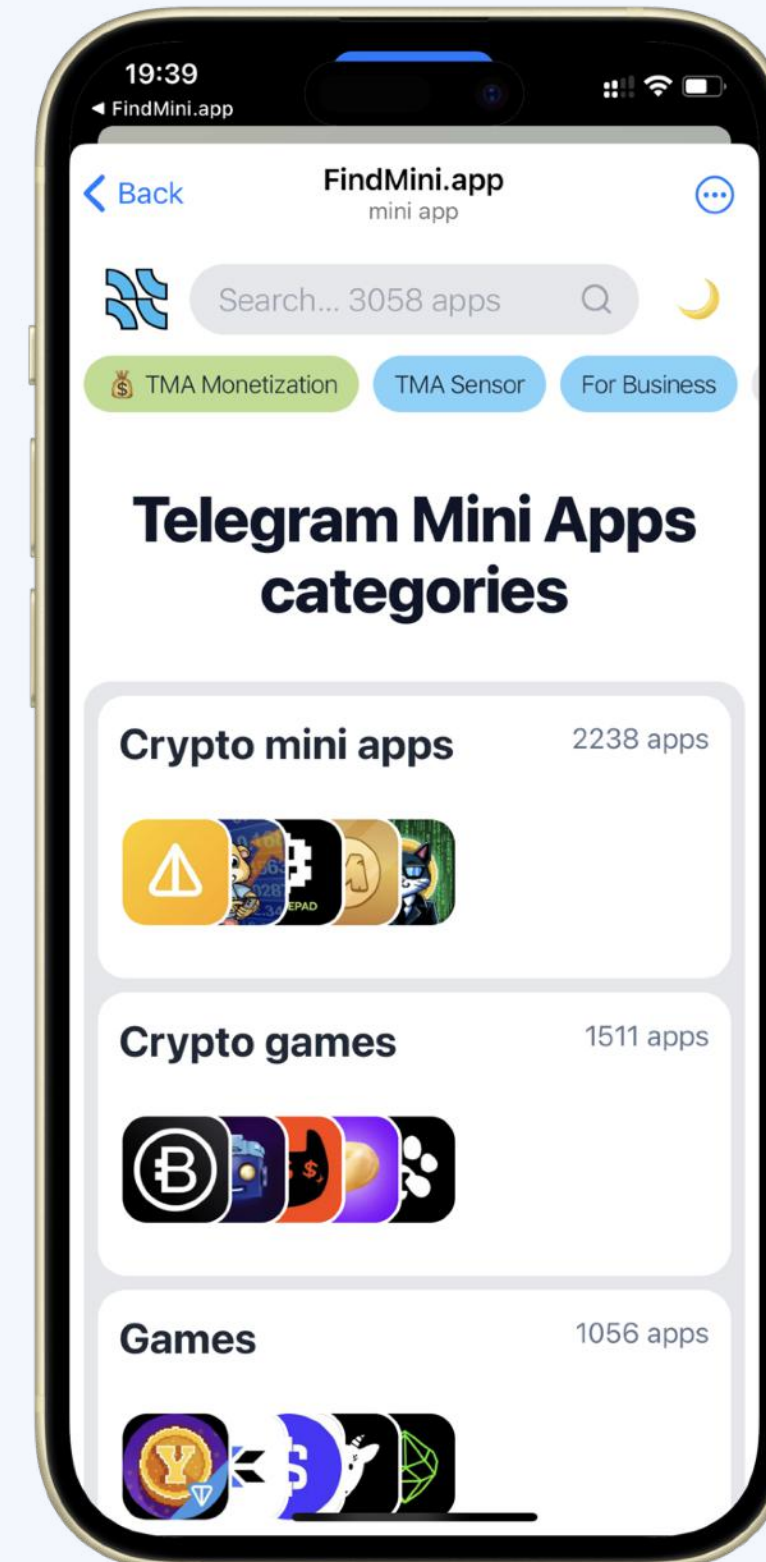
19:39
◀ FindMini.app

Back
FindMini.app
mini app

Search... 3058 apps

💰 TMA Monetization
TMA Sensor
For Business

Telegram Mini Apps categories

Crypto mini apps
2238 apps

Crypto games
1511 apps

Games
1056 apps